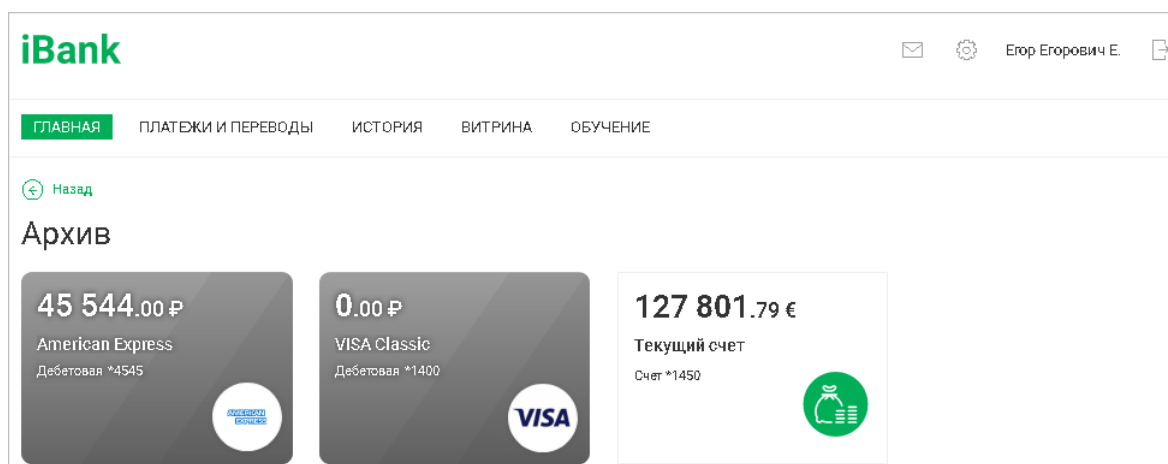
iBank

Егор Егорович Е.

ГЛАВНАЯ ПЛАТЕЖИ И ПЕРЕВОДЫ ИСТОРИЯ ВИТРИНА ОБУЧЕНИЕ

Назад

Архив

45 544.00 ₽
American Express
Дебетовая *4545
AMERICAN EXPRESS

0.00 ₽
VISA Classic
Дебетовая *1400
VISA

127 801.79 €
Текущий счет
Счет *1450